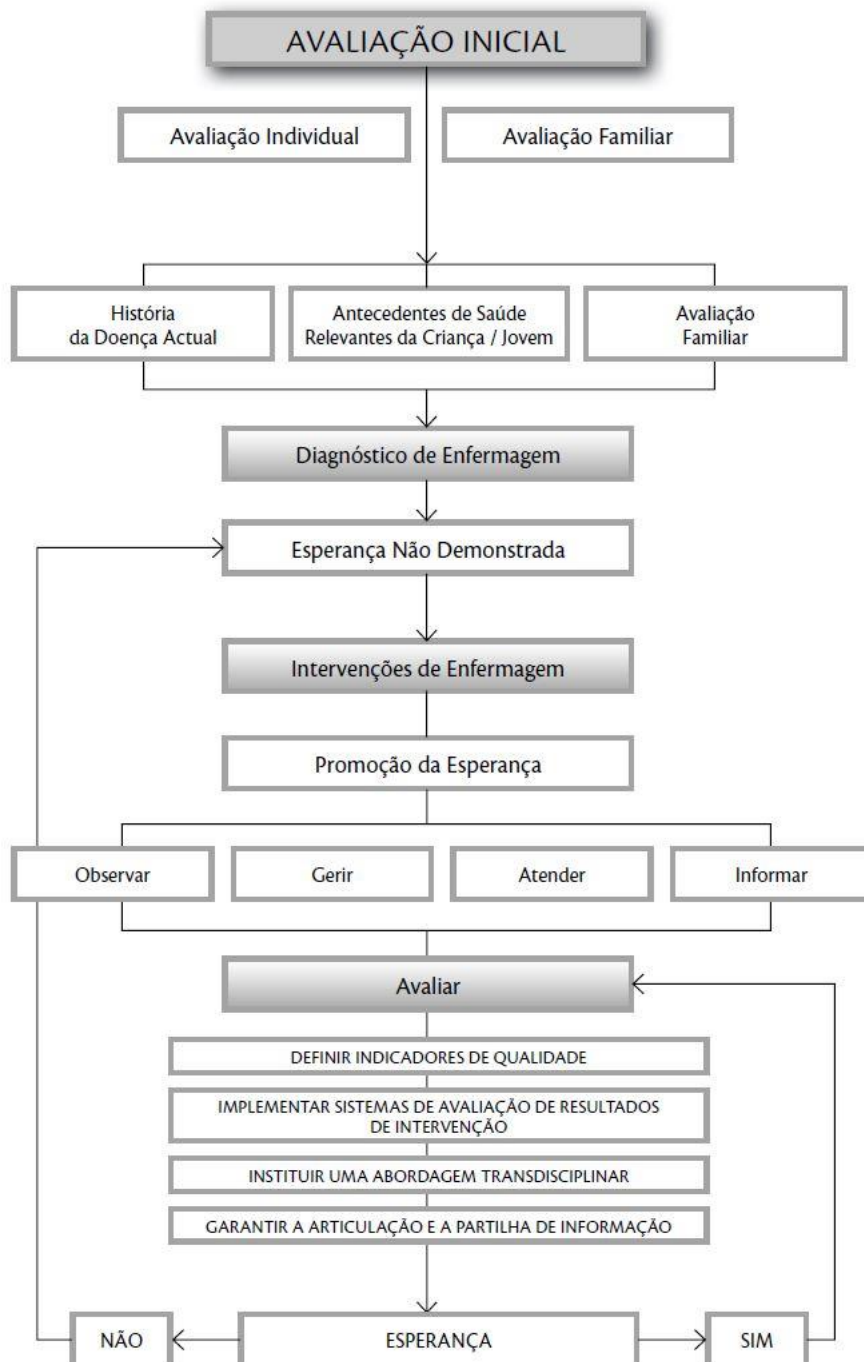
AVALIAÇÃO INICIAL

Avaliação Individual

Avaliação Familiar

História da Doença Actual

Antecedentes de Saúde Relevantes da Criança / Jovem

Avaliação Familiar

Diagnóstico de Enfermagem

Esperança Não Demonstrada

Intervenções de Enfermagem

Promoção da Esperança

Observar

Gerir

Atender

Informar

Avaliar

DEFINIR INDICADORES DE QUALIDADE

IMPLEMENTAR SISTEMAS DE AVALIAÇÃO DE RESULTADOS DE INTERVENÇÃO

INSTITUIR UMA ABORDAGEM TRANSDISCIPLINAR

GARANTIR A ARTICULAÇÃO E A PARTILHA DE INFORMAÇÃO

NÃO

ESPERANÇA

SIM